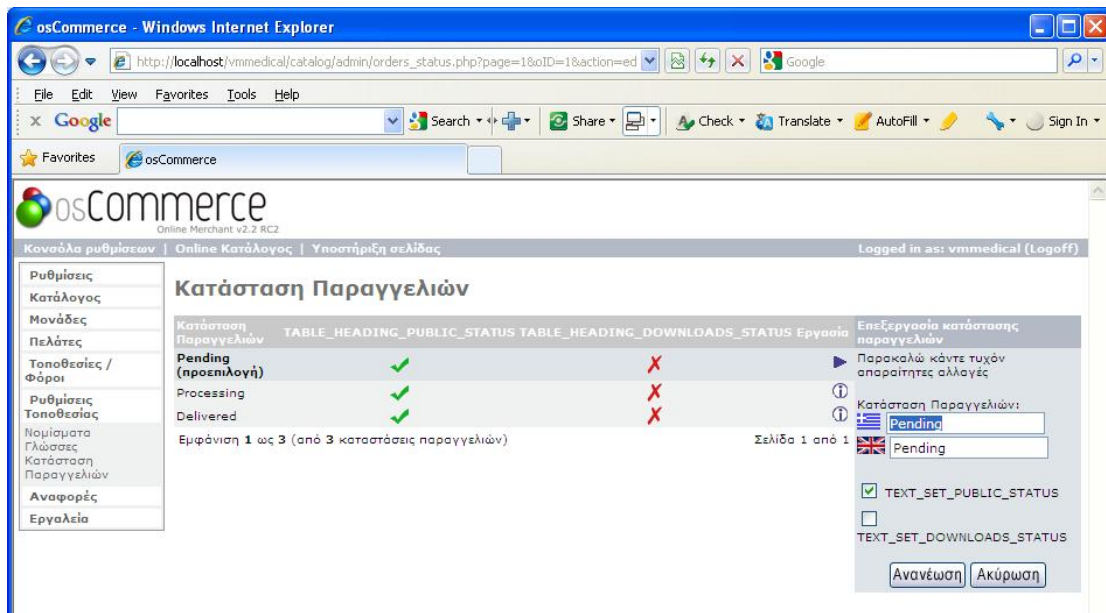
osCommerce - Windows Internet Explorer

http://localhost/vmmedical/catalog/admin/orders_status.php?page=1&oID=1&action=ed

Google

File Edit View Favorites Tools Help

Google Search Share Check Translate AutoFill Sign In

Favorites osCommerce

osCommerce
Online Merchant v2.2 RC2

Κονσόλα ρυθμίσεων | Online Κατάλογος | Υποστήριξη σελίδας

Logged in as: vmmedical (Logoff)

Ρυθμίσεις
Κατάλογος
Μονάδες
Πελάτες
Τοποθεσίες / Φόροι
Ρυθμίσεις Τοποθεσίας
Νομίσματα
Γλώσσες
Κατάσταση Παραγγελιών
Αναφορές
Εργαλεία

Κατάσταση Παραγγελιών

| Κατάσταση Παραγγελιών | TABLE_HEADING_PUBLIC_STATUS | TABLE_HEADING_DOWNLOADS_STATUS | Εργασία |
|---|---|---|---|
| Pending (προεπιλογή) | ✓ | ✗ | |
| Processing | ✓ | ✗ | |
| Delivered | ✓ | ✗ | |

Εμφάνιση 1 ως 3 (από 3 καταστάσεις παραγγελιών)

Σελίδα 1 από 1

Επεξεργασία κατάστασης παραγγελιών

Παρακαλώ κάντε τυχόν απαραίτητες αλλαγές

Κατάσταση Παραγγελιών:

Pending

Pending

TEXT_SET_PUBLIC_STATUS

TEXT_SET_DOWNLOADS_STATUS

Ανανέωση Ακύρωση